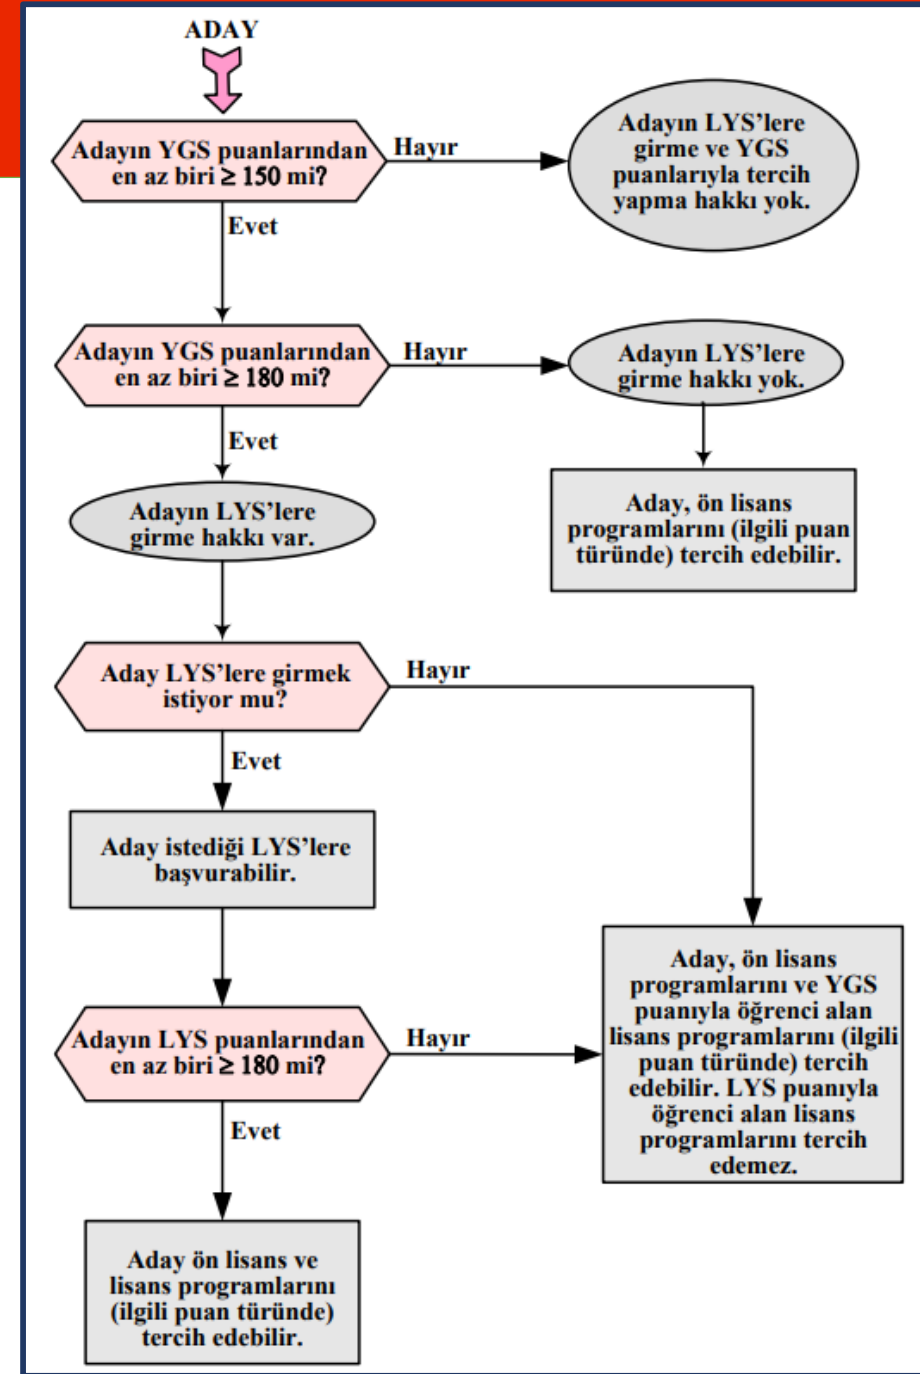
ADAY

Adayın YGS puanlarından en az biri $\geq$ 150 mi?

Hayır

Adayın LYS'lere girme ve YGS puanlarıyla tercih yapma hakkı yok.

Evet

Adayın YGS puanlarından en az biri $\geq$ 180 mi?

Hayır

Adayın LYS'lere girme hakkı yok.

Aday, ön lisans programlarını (ilgili puan türünde) tercih edebilir.

Evet

Adayın LYS'lere girme hakkı var.

Aday LYS'lere girmek istiyor mu?

Hayır

Evet

Aday istediği LYS'lere başvurabilir.

Aday, ön lisans programlarını ve YGS puanıyla öğrenci alan lisans programlarını (ilgili puan türünde) tercih edebilir. LYS puanıyla öğrenci alan lisans programlarını tercih edemez.

Adayın LYS puanlarından en az biri $\geq$ 180 mi?

Hayır

Evet

Aday ön lisans ve lisans programlarını (ilgili puan türünde) tercih edebilir.